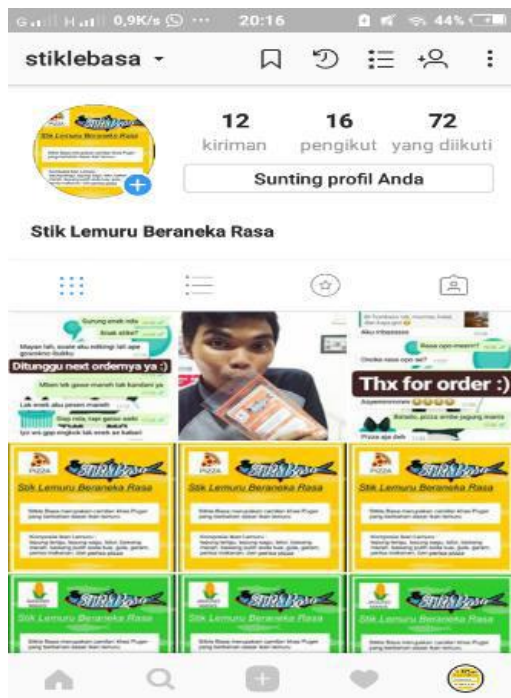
G.ıll H.ıll 0,9K/s ··· 20:16 44%

stiklebasa

Stik Lemuru Beraneka Rasa

12 kiriman
16 pengikut
72 yang diikuti

Sunting profil Anda

Stik Lemuru Beraneka Rasa

Gurung enak nda
Enak stike?
Mayan lah, asate aku mikingi lak ape gravoko bubku
Ditunggu next ordernya ya :)
Mben lek gewe maneh tak kandani ya
Lek enek aku pesen maneh
Siap nda, tapi gewe sabi
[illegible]

Thx for order :)
Akkk mbasssss
Rasa opo maneh?
Onoke rasa opo se?
Jagung manis
Sayanmmmm
Pizza aja deh

Stik Lemuru Beraneka Rasa
Stik Lemuru Beraneka Rasa
Stik Lemuru Beraneka Rasa
Stik Lemuru Beraneka Rasa
Stik Lemuru Beraneka Rasa
Stik Lemuru Beraneka Rasa